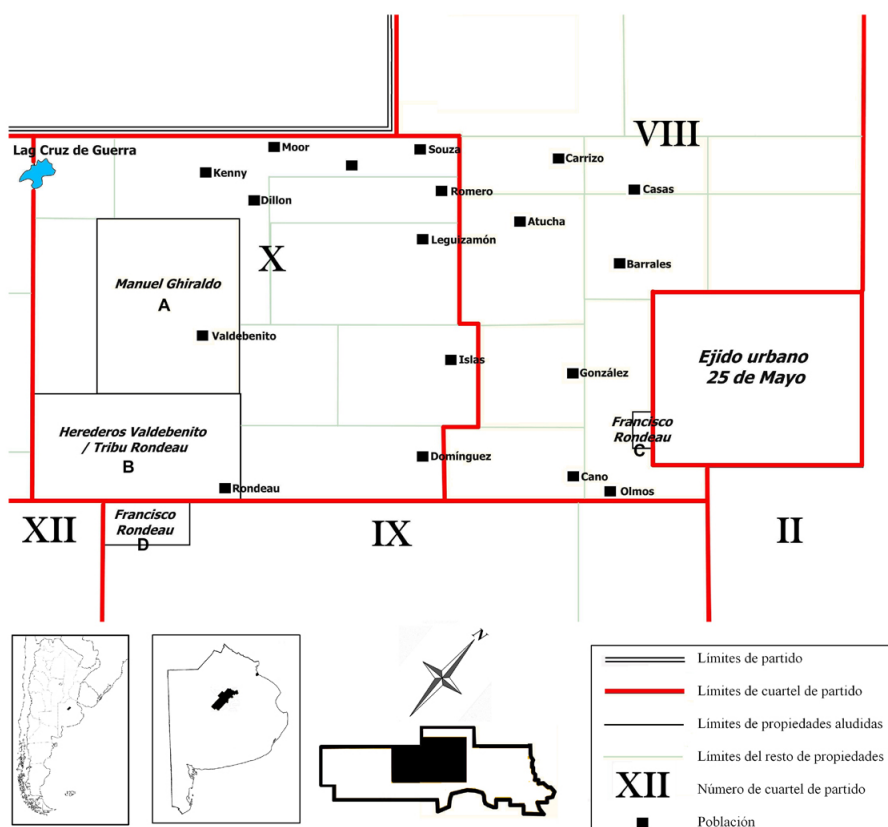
Lag Cruz de Guerra

Moor

Souza

Kenny

Carrizo

VIII

Dillon

Romero

Casas

Atucha

X

Leguizamón

Barrales

Manuel Ghiraldo

A

Valdebenito

Ejido urbano
25 de Mayo

Islas

González

Francisco Rondeau

C

Herederos Valdebenito / Tribu Rondeau

B

Domínguez

Cano

Rondeau

Olmos

XII

Francisco Rondeau

D

IX

II

N

Límites de partido

Límites de cuartel de partido

Límites de propiedades aludidas

Límites del resto de propiedades

XII

Número de cuartel de partido

Población